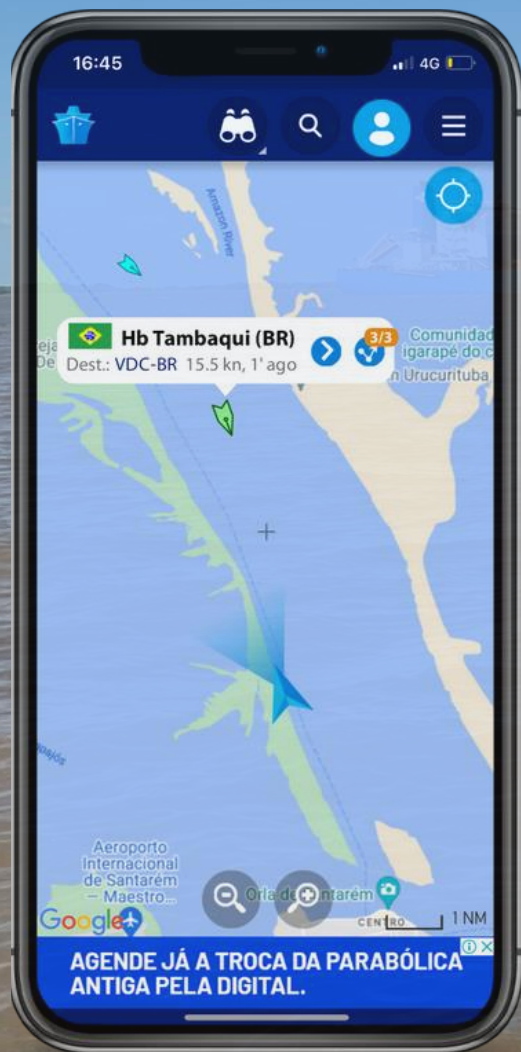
16:45
4G

Amazon River

Hb Tambaqui (BR)
Dest.: VDC-BR 15.5 kn, 1' ago
3/3
Comunidad
igarapé do c
n Urucurituba
eja
De

pajós

Aeroporto Internacional de Santarém – Maestro...
Orla de Santarém
CENTRO
1 NM
Google

AGENDE JÁ A TROCA DA PARABÓLICA ANTIGA PELA DIGITAL.